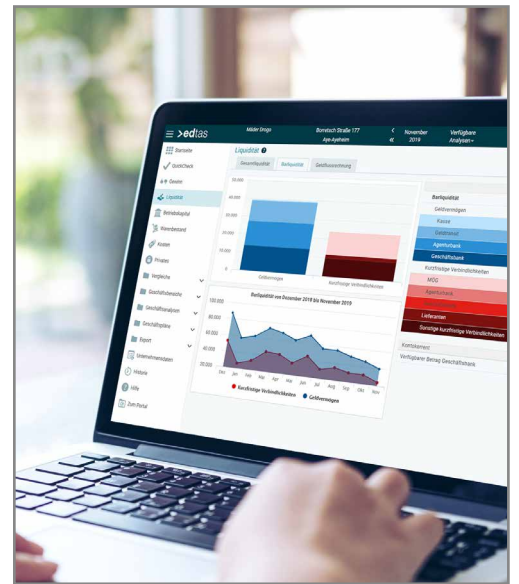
≡ >edtas
Mäder Drogo
Bonetsch Straße 177
Aye-Aysheim
November 2019
Verfügbare Analysen

Startseite
QuickCheck
Cockpit
Liquidität
Betriebskapital
Warenbestand
Kosten
Privates
Vergleiche
Geschäftsbereiche
Geschäftsanalysen
Geschäftspläne
Export
Unternehmensdaten
Historie
Hilfe
Zum Portal

Liquidität
Gesamtliquidität
Barliquidität
Geldflussrechnung

80.000
60.000
40.000
20.000
0
Geldvermögen
Kurzfristige Verbindlichkeiten

Barliquidität von Dezember 2018 bis November 2019
100.000
50.000
0
-50.000
Dez
Jan
Feb
Mär
Apr
Mai
Jun
Jul
Aug
Sep
Okt
Nov
Kurzfristige Verbindlichkeiten
Geldvermögen

Barliquidität
Geldvermögen
Kasse
Datatrust
Agenturbank
Geschäftsbank
Kurzfristige Verbindlichkeiten
MDSL
Agenturbank
Geschäftsbank
Lieferanten
Sonstige kurzfristige Verbindlichkeiten

Kommentare
Verfügbarer Betrag Geschäftsbank